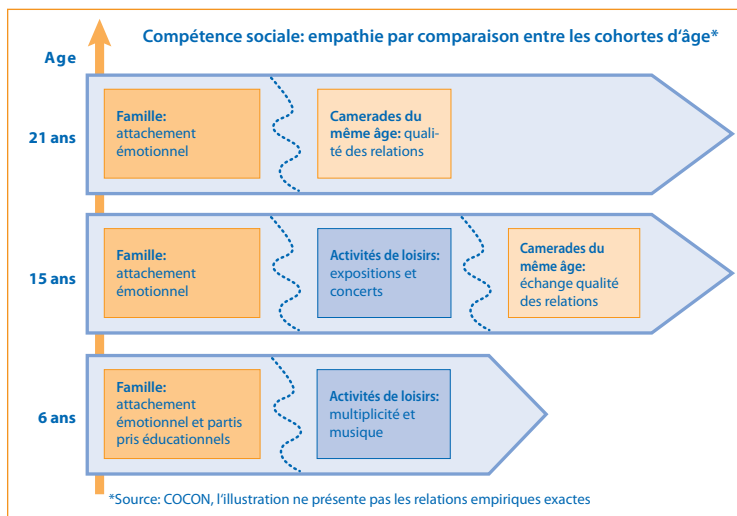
Compétence sociale: empathie par comparaison entre les cohortes d'âge*

Age

21 ans

Famille: attachement émotionnel

Camerades du même âge: qualité des relations

15 ans

Famille: attachement émotionnel

Activités de loisirs: expositions et concerts

Camerades du même âge: échange qualité des relations

6 ans

Famille: attachement émotionnel et partis pris éducationnels

Activités de loisirs: multiplicité et musique

*Source: COCON, l'illustration ne présente pas les relations empiriques exactes